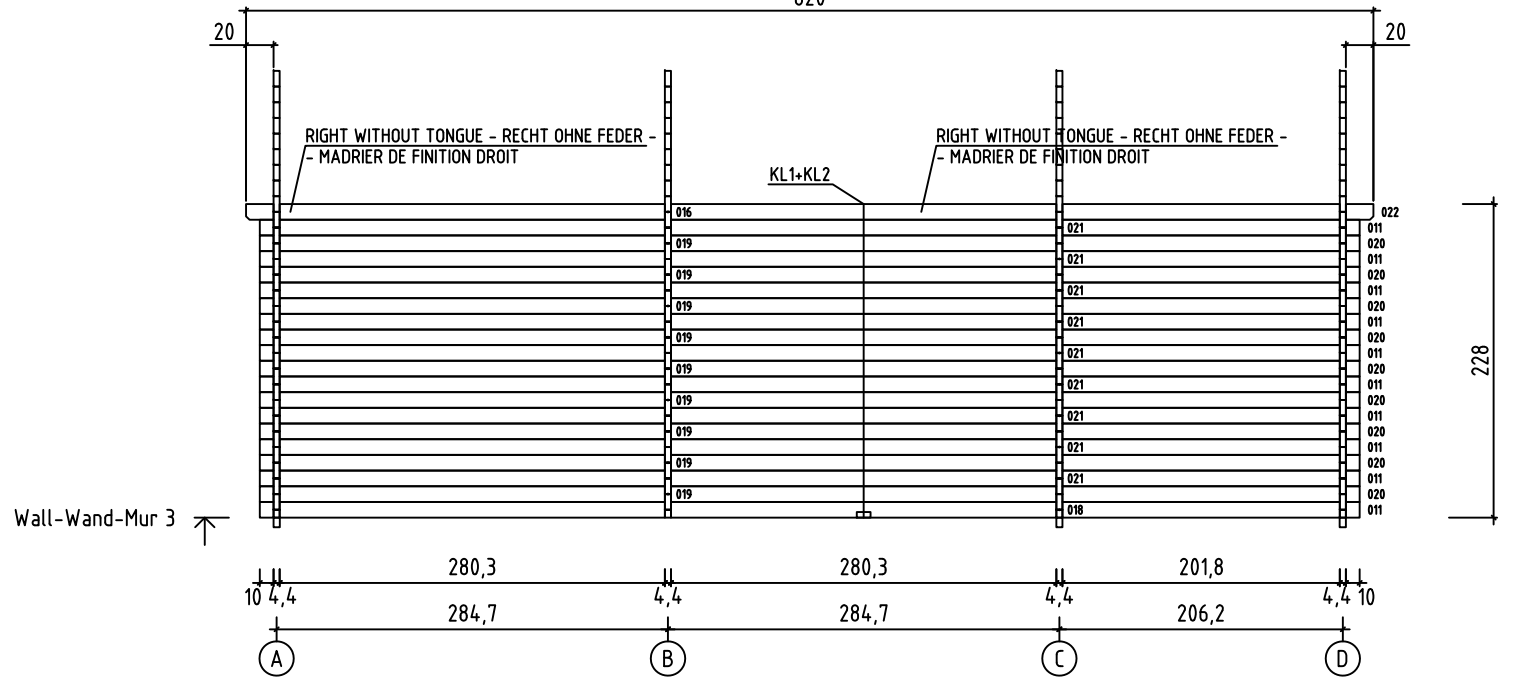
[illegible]

20

20

RIGHT WITHOUT TONGUE - RECHT OHNE FEDER - - MADRIER DE FINITION DROIT

RIGHT WITHOUT TONGUE - RECHT OHNE FEDER - - MADRIER DE FINITION DROIT

KL1+KL2

016
019
019
019
019
019
019
019
019
019

021
021
021
021
021
021
021
021
021
018

022
011
020
011
020
011
020
011
020
011
020
011
020
011
020
011
020
011
020
011

228

Wall-Wand-Mur 3

280,3
280,3
201,8
10 4,4
4,4
4,4
4,4 10
284,7
284,7
206,2

A
B
C
D